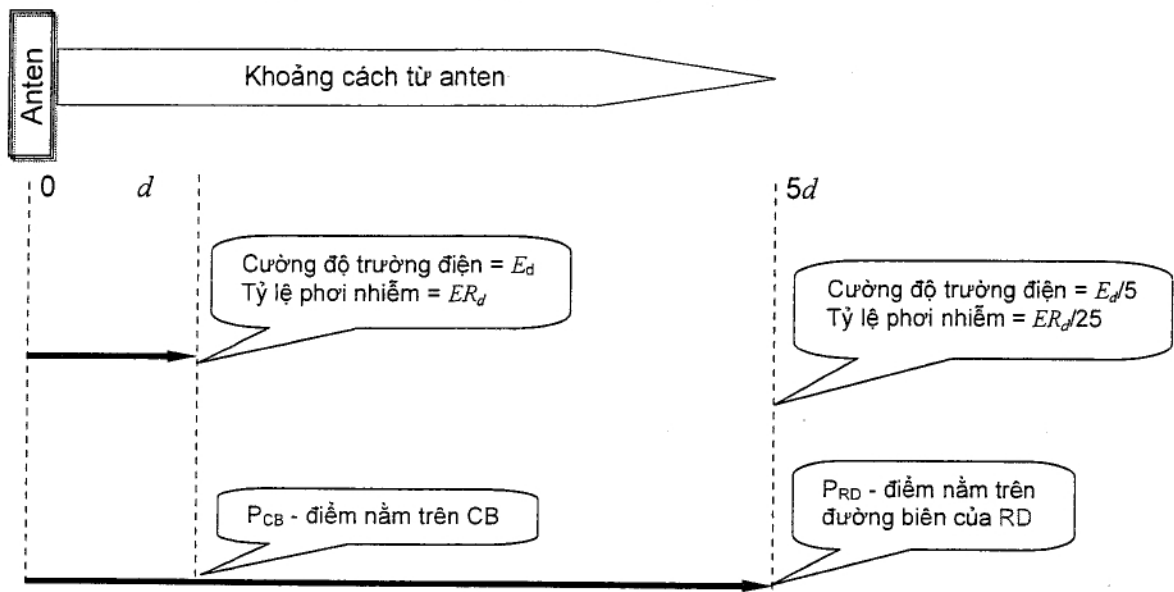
Anten

Khoảng cách từ anten

0

$d$

$5d$

Cường độ trường điện = $E_d$
Tỷ lệ phơi nhiễm = $ER_d$

Cường độ trường điện = $E_d/5$
Tỷ lệ phơi nhiễm = $ER_d/25$

$P_{CB}$ - điểm nằm trên CB

$P_{RD}$ - điểm nằm trên đường biên của RD